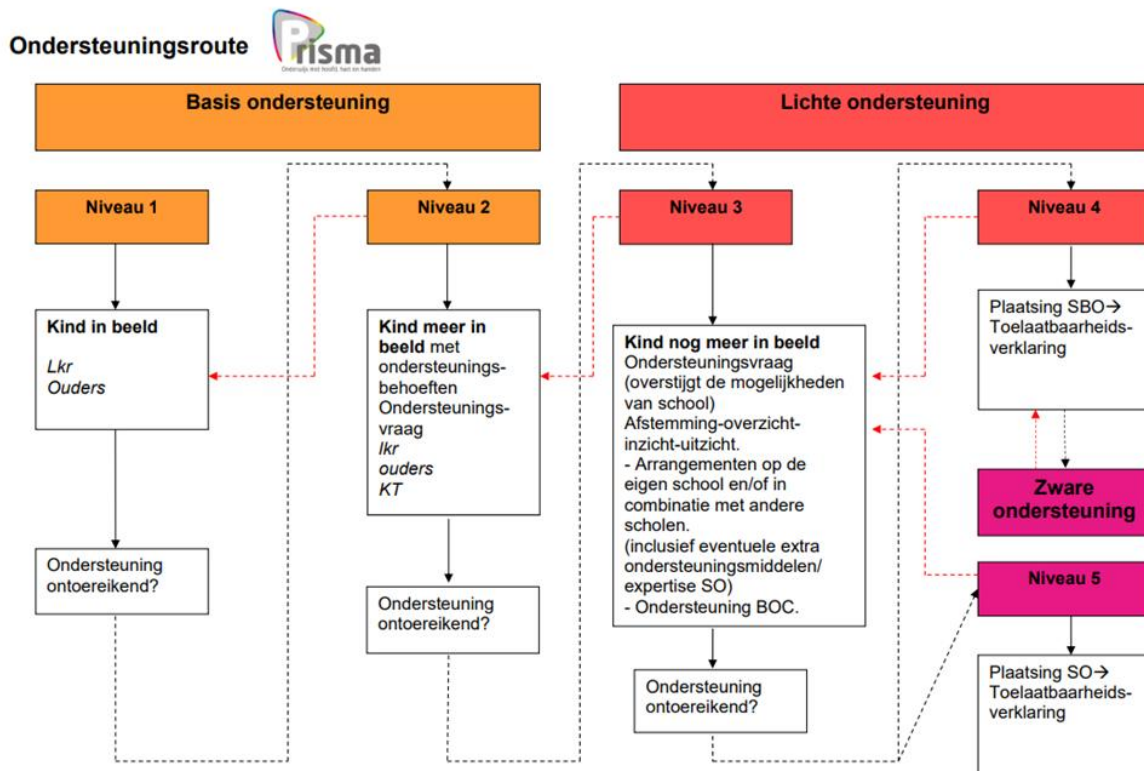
Ondersteuningsroute

Prisma
Onderwijs met hoofd, hart en handen

Basis ondersteuning

Lichte ondersteuning

Niveau 1

Niveau 2

Niveau 3

Niveau 4

Kind in beeld

Lkr
Ouders

Kind meer in beeld met ondersteuningsbehoeften Ondersteuningsvraag
lkr
ouders
KT

Kind nog meer in beeld
Ondersteuningsvraag (overstijgt de mogelijkheden van school)
Afstemming-overzicht-inzicht-uitzicht.
- Arrangementen op de eigen school en/of in combinatie met andere scholen.
(inclusief eventuele extra ondersteuningsmiddelen/ expertise SO)
- Ondersteuning BOC.

Plaatsing SBO→ Toelaatbaarheidsverklaring

Zware ondersteuning

Niveau 5

Plaatsing SO→ Toelaatbaarheidsverklaring

Ondersteuning ontoereikend?

Ondersteuning ontoereikend?

Ondersteuning ontoereikend?